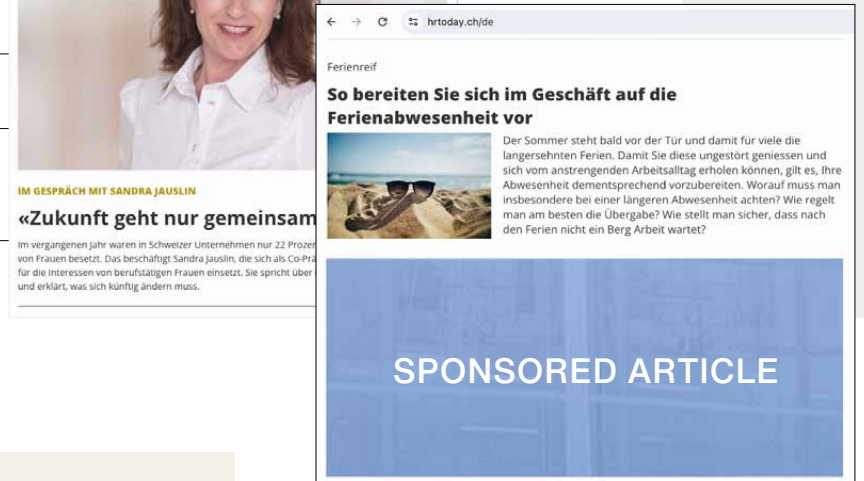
IM GESPRÄCH MIT SANDRA JAUSLIN

«Zukunft geht nur gemeinsam

Im vergangenen Jahr waren in Schweizer Unternehmen nur 22 Prozen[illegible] von Frauen besetzt. Das beschäftigt Sandra Jauslin, die sich als Co-Prä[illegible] für die Interessen von berufstätigen Frauen einsetzt. Sie spricht über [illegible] und erklärt, was sich künftig ändern muss.

hrtoday.ch/de

Ferienreif

So bereiten Sie sich im Geschäft auf die Ferienabwesenheit vor

Der Sommer steht bald vor der Tür und damit für viele die langersehnten Ferien. Damit Sie diese ungestört geniessen und sich vom anstrengenden Arbeitsalltag erholen können, gilt es, Ihre Abwesenheit dementsprechend vorzubereiten. Worauf muss man insbesondere bei einer längeren Abwesenheit achten? Wie regelt man am besten die Übergabe? Wie stellt man sicher, dass nach den Ferien nicht ein Berg Arbeit wartet?

SPONSORED ARTICLE